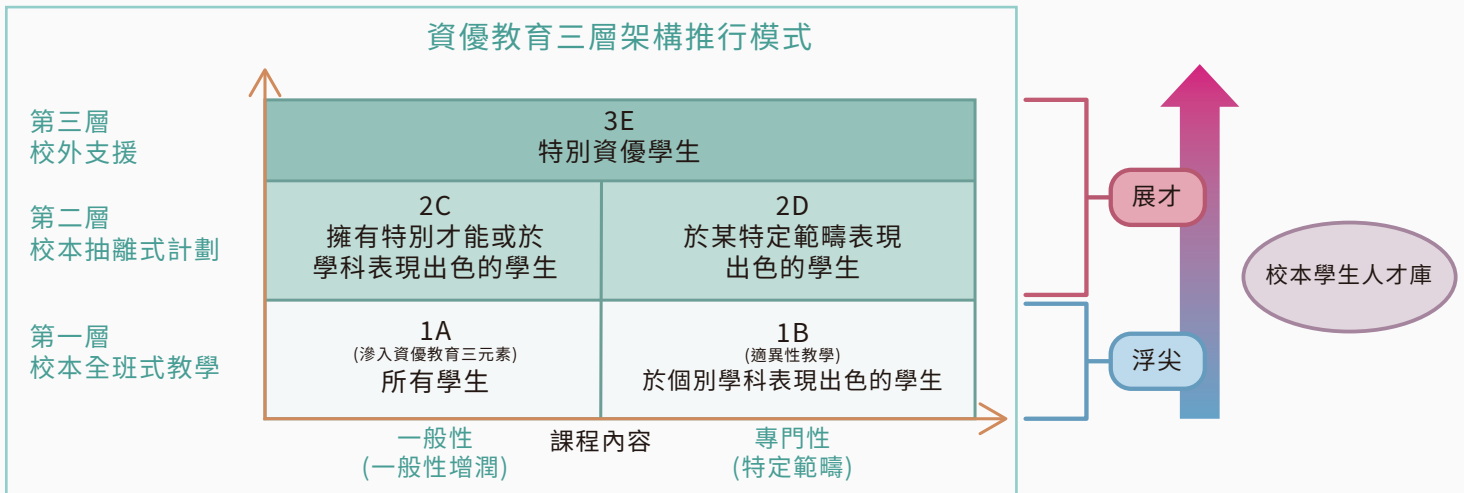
資優教育三層架構推行模式

第三層
校外支援

3E
特別資優學生

第二層
校本抽離式計劃

2C
擁有特別才能或於學科表現出色的學生

2D
於某特定範疇表現出色的學生

第一層
校本全班式教學

1A
(滲入資優教育三元素)
所有學生

1B
(適異性教學)
於個別學科表現出色的學生

一般性
(一般性增潤)

課程內容

專門性
(特定範疇)

展才

浮尖

校本學生人才庫